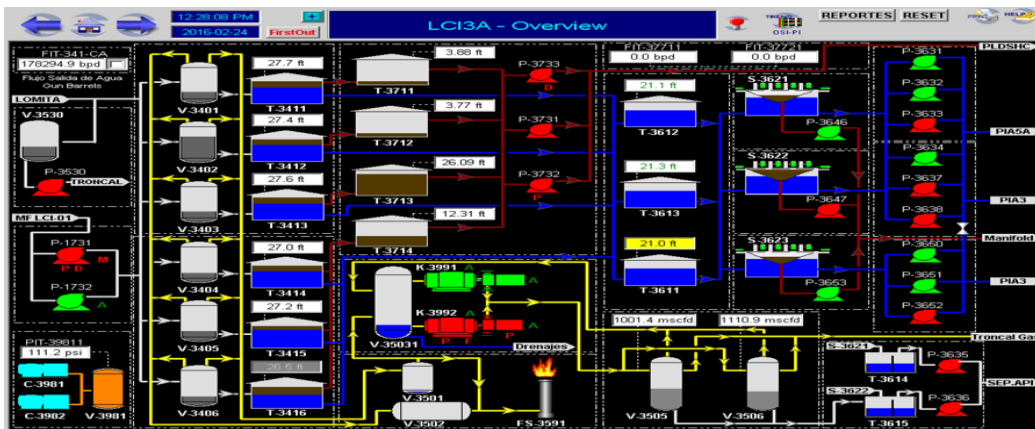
12:28:08 PM
2016-02-24
FirstOut
LCI3A - Overview
OSI-PI
REPORTES
RESET
PRINT
HELP

FIT-341-CA
178294.9 bpd
Flujo Salida de Agua Gun Barrels
LOMITA
V-3530
P-3530
TRONCAL
MF LCI-01
P-1731
P D
M
P-1732
A
PIT-39811
111.2 psi
C-3981
C-3982
V-3981

V-3401
V-3402
V-3403
V-3404
V-3405
V-3406
27.7 ft
T-3411
27.4 ft
T-3412
27.6 ft
T-3413
27.0 ft
T-3414
27.2 ft
T-3415
26.5 ft
T-3416

3.88 ft
T-3711
3.77 ft
T-3712
26.09 ft
T-3713
12.31 ft
T-3714
P-3733
D
P-3731
P-3732
P

K-3991
A
A
K-3992
P
P
P
V-35031
Drenajes
V-3501
V-3502
FS-3591

FIT-37711
0.0 bpd
FIT-37721
0.0 bpd
21.1 ft
T-3612
21.3 ft
T-3613
21.0 ft
T-3611
S-3621
P-3646
S-3622
P-3647
S-3623
P-3653

1001.4 mscfd
1110.9 mscfd
V-3505
V-3506

P-3631
P-3632
P-3633
P-3637
P-3638
P-3650
P-3651
P-3652
PLDSHC
PIA5A
PIA3
Manifold
PIA3
Troncal Ga
S-3621
T-3614
P-3635
S-3622
T-3615
P-3636
SEP.API